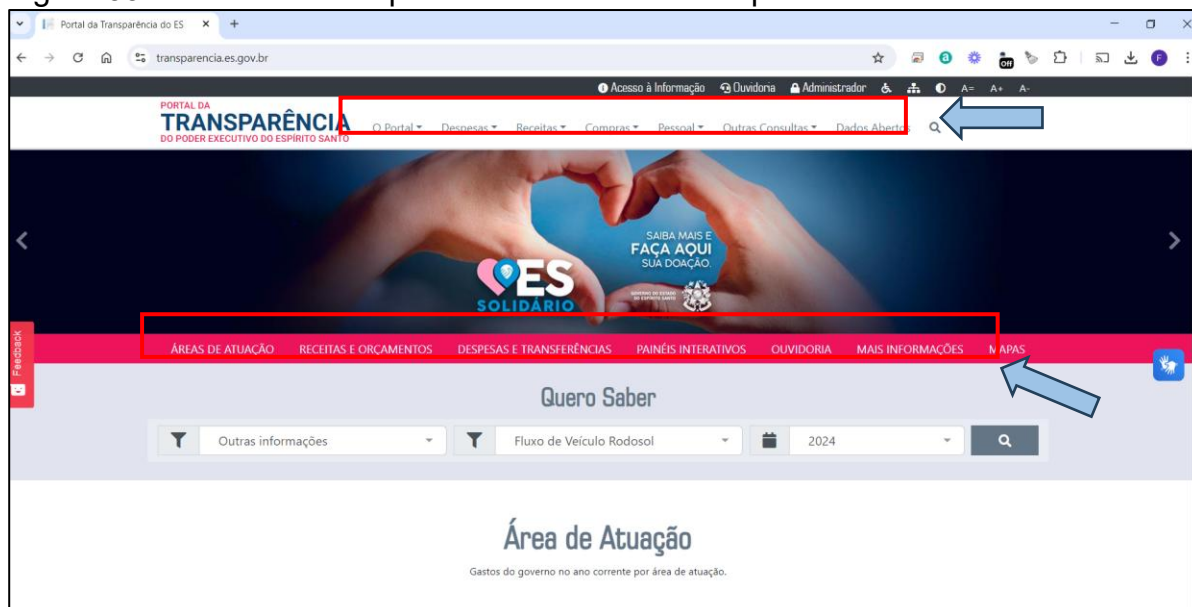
Portal da Transparência do ES

transparencia.es.gov.br

Acesso à Informação Ouvidoria Administrador A= A+ A-

PORTAL DA TRANSPARÊNCIA DO PODER EXECUTIVO DO ESPÍRITO SANTO

O Portal Despesas Receitas Compras Pessoal Outras Consultas Dados Abertos

SAIBA MAIS E FAÇA AQUI SUA DOAÇÃO

ES SOLIDÁRIO

GOVERNO DO ESTADO DO ESPÍRITO SANTO

Feedback

ÁREAS DE ATUAÇÃO RECEITAS E ORÇAMENTOS DESPESAS E TRANSFERÊNCIAS PAINÉIS INTERATIVOS OUVIDORIA MAIS INFORMAÇÕES MAPAS

Quero Saber

Outras informações Fluxo de Veículo Rodosol 2024

Área de Atuação

Gastos do governo no ano corrente por área de atuação.